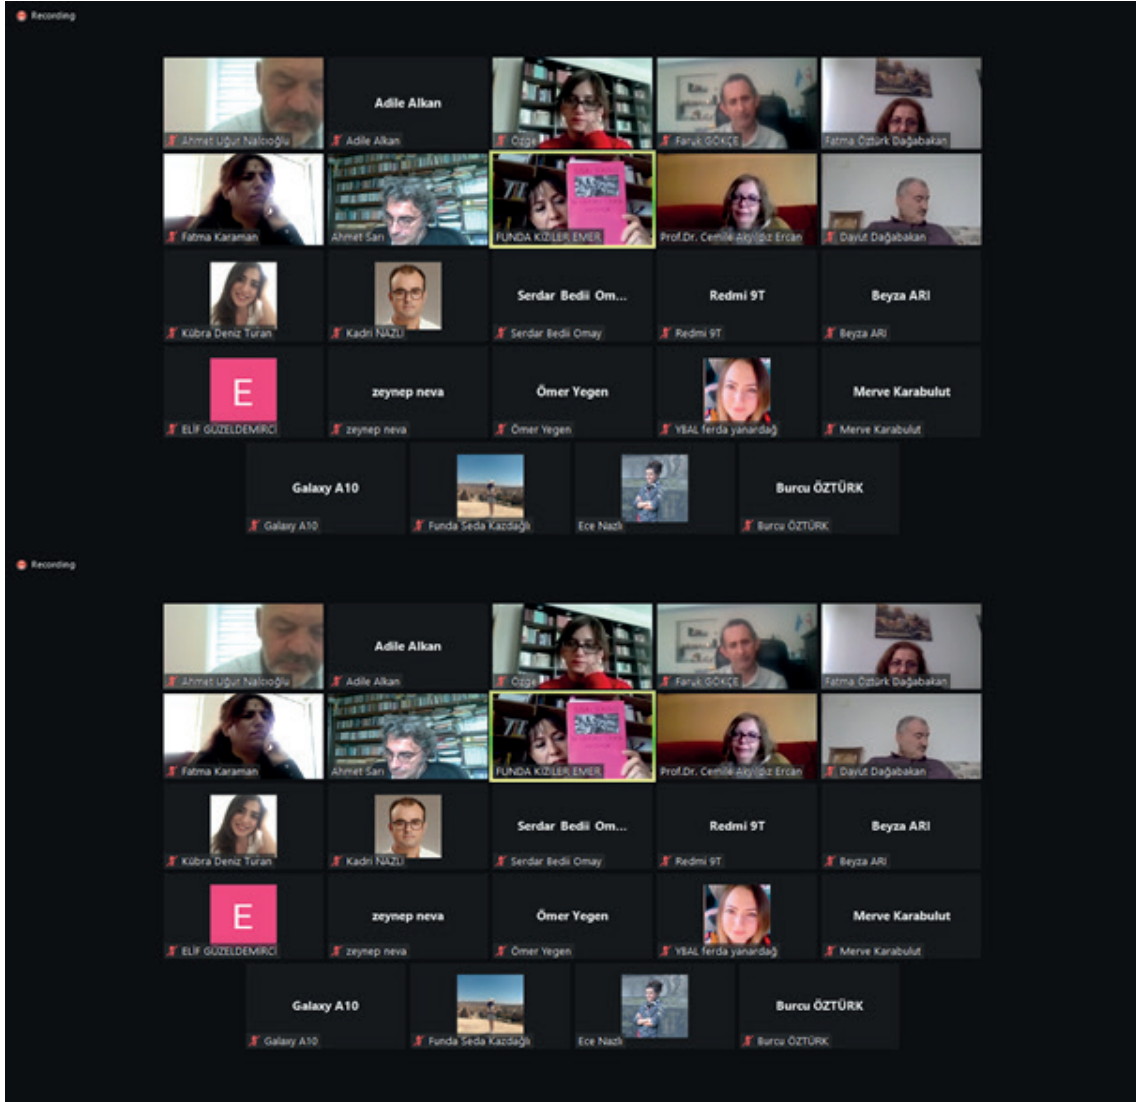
Recording

Ahmet Uğur Nalcıoğlu
Adile Alkan
Adile Alkan
Özge
Faruk GÖKÇE
Fatma Öztürk Dağabakan

Fatma Karaman
Ahmet Sarı
FUNDA KIZILER EMER
Prof.Dr. Cemile Akyıldız Ercan
Davut Dağabakan

Kübra Deniz Turan
Kadri NAZLI
Serdar Bedii Om...
Serdar Bedii Omay
Redmi 9T
Redmi 9T
Beyza ARI
Beyza ARI

E
ELİF GÜZELDEMİRCİ
zeynep neva
zeynep neva
Ömer Yegen
Ömer Yegen
YBAL ferda yanardağ
Merve Karabulut
Merve Karabulut

Galaxy A10
Galaxy A10
Funda Seda Kazdağlı
Ece Nazlı
Burcu ÖZTÜRK
Burcu ÖZTÜRK

Recording

Ahmet Uğur Nalcıoğlu
Adile Alkan
Adile Alkan
Özge
Faruk GÖKÇE
Fatma Öztürk Dağabakan

Fatma Karaman
Ahmet Sarı
FUNDA KIZILER EMER
Prof.Dr. Cemile Akyıldız Ercan
Davut Dağabakan

Kübra Deniz Turan
Kadri NAZLI
Serdar Bedii Om...
Serdar Bedii Omay
Redmi 9T
Redmi 9T
Beyza ARI
Beyza ARI

E
ELİF GÜZELDEMİRCİ
zeynep neva
zeynep neva
Ömer Yegen
Ömer Yegen
YBAL ferda yanardağ
Merve Karabulut
Merve Karabulut

Galaxy A10
Galaxy A10
Funda Seda Kazdağlı
Ece Nazlı
Burcu ÖZTÜRK
Burcu ÖZTÜRK